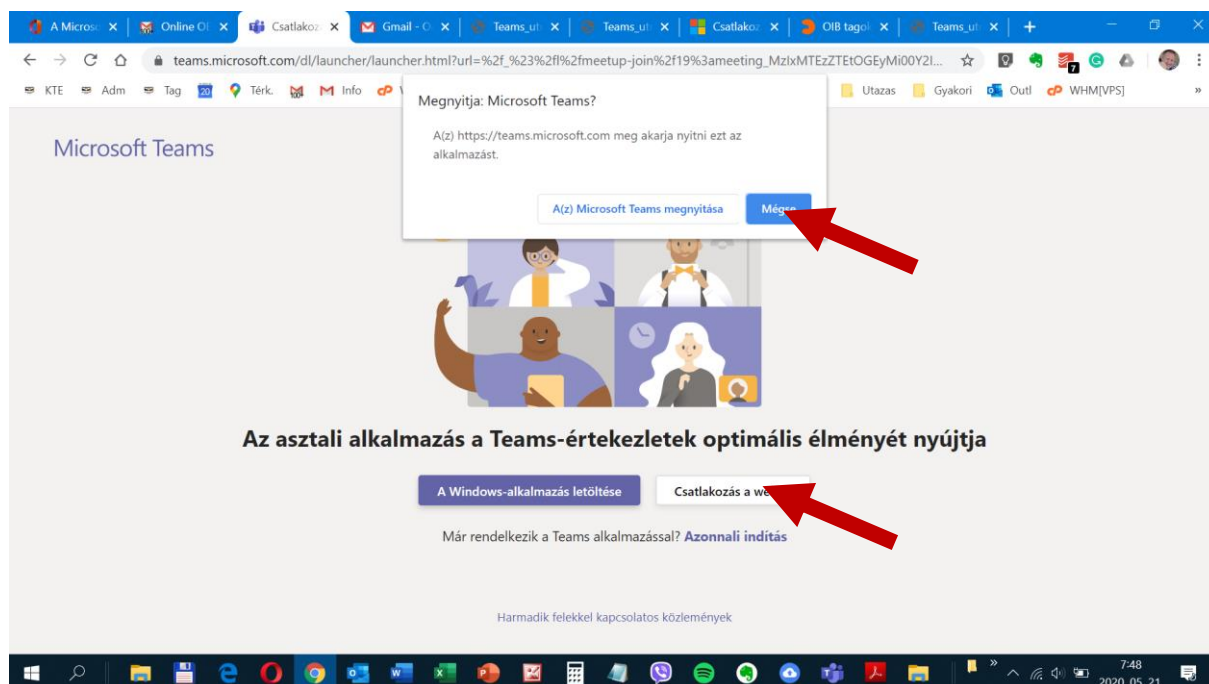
A Micros | Online OI | Csatlakoz | Gmail - O | Teams_ut | Teams_ut | Csatlakoz | OIB tagol | Teams_ut | +

teams.microsoft.com/dl/launcher/launcher.html?url=%2f_%23%2fl%2fmeetup-join%2f19%3ameeting_MzIxMTEzZTEtOGEyMi00Y2I...

KTE Adm Tag Térk. Info Utazas Gyakori Outl WHM[VPS]

Megnyitja: Microsoft Teams?

A(z) https://teams.microsoft.com meg akarja nyitni ezt az alkalmazást.

A(z) Microsoft Teams megnyitása

Mégse

Microsoft Teams

Az asztali alkalmazás a Teams-értekezletek optimális élményét nyújtja

A Windows-alkalmazás letöltése

Csatlakozás a we

Már rendelkezik a Teams alkalmazással? Azonnali indítás

Harmadik felekkel kapcsolatos közlemények

7:48
2020. 05. 21.